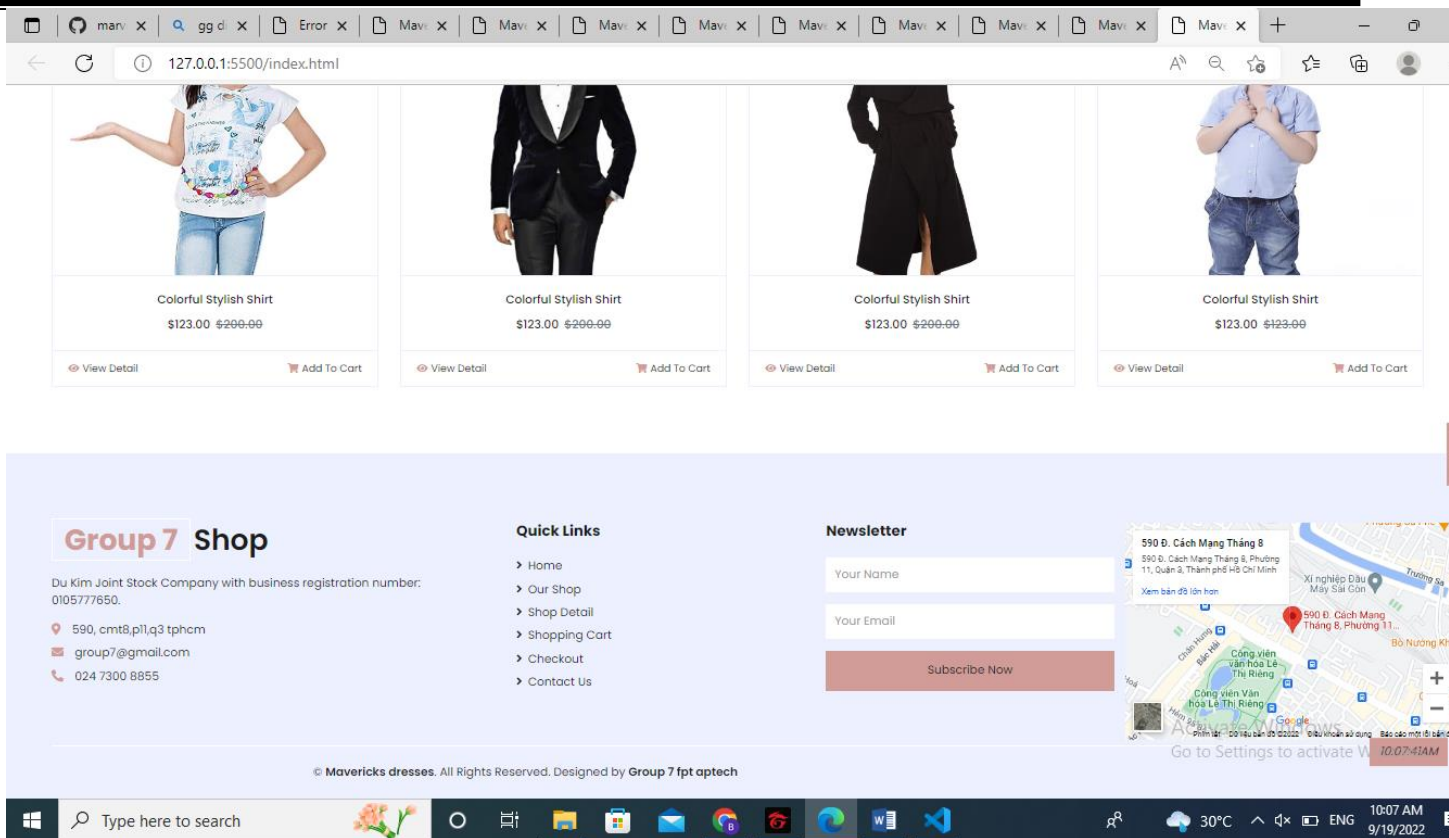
marv × | gg d × | Error × | Mave × | Mave × | Mave × | Mave × | Mave × | Mave × | Mave × | Mave × | Mave × +

127.0.0.1:5500/index.html

Colorful Stylish Shirt
$123.00 $200.00
View Detail Add To Cart

Colorful Stylish Shirt
$123.00 $200.00
View Detail Add To Cart

Colorful Stylish Shirt
$123.00 $200.00
View Detail Add To Cart

Colorful Stylish Shirt
$123.00 $123.00
View Detail Add To Cart

Group 7 Shop

Du Kim Joint Stock Company with business registration number: 0105777650.

590, cmt8,p11,q3 tphcm
group7@gmail.com
024 7300 8855

Quick Links
> Home
> Our Shop
> Shop Detail
> Shopping Cart
> Checkout
> Contact Us

Newsletter
Your Name
Your Email
Subscribe Now

590 Đ. Cách Mạng Tháng 8
590 Đ. Cách Mạng Tháng 8, Phường 11, Quận 3, Thành phố Hồ Chí Minh
Xem bản đồ lớn hơn
Xí nghiệp Dầu Máy Sài Gòn
590 Đ. Cách Mạng Tháng 8, Phường 11...
Bờ Nương Kh
Công viên văn hóa Lê Thị Riêng
Công viên Văn hóa Lê Thị Riêng
Google
Activate Windows
Go to Settings to activate W
10:07:41AM

© Mavericks dresses. All Rights Reserved. Designed by Group 7 fpt aptech

Type here to search
30°C ENG 10:07 AM 9/19/2022